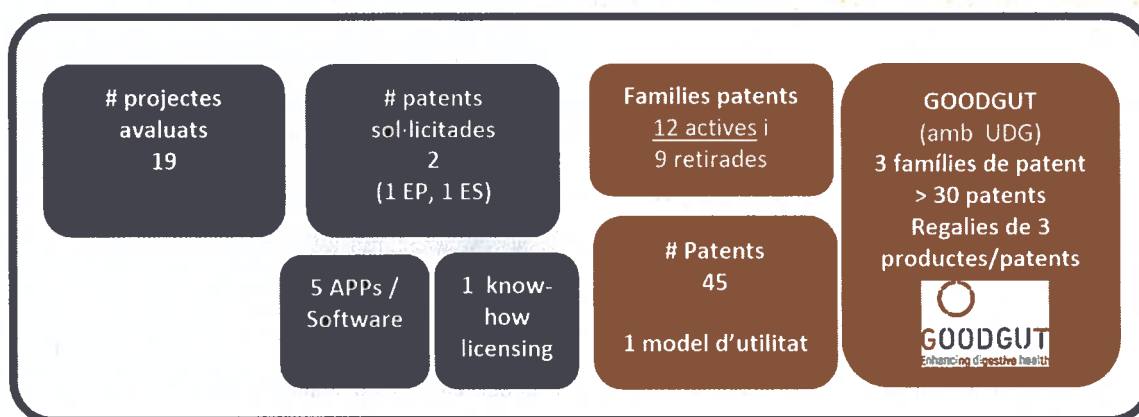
# projectes avaluats
19

# patents sol·licitades
2
(1 EP, 1 ES)

5 APPs / Software

1 know-how licensing

Families patents
12 actives i
9 retirades

# Patents
45

1 model d'utilitat

GOODGUT
(amb UDG)
3 famílies de patent
> 30 patents
Regalies de 3 productes/patents

GOODGUT
Enhancing digestive health